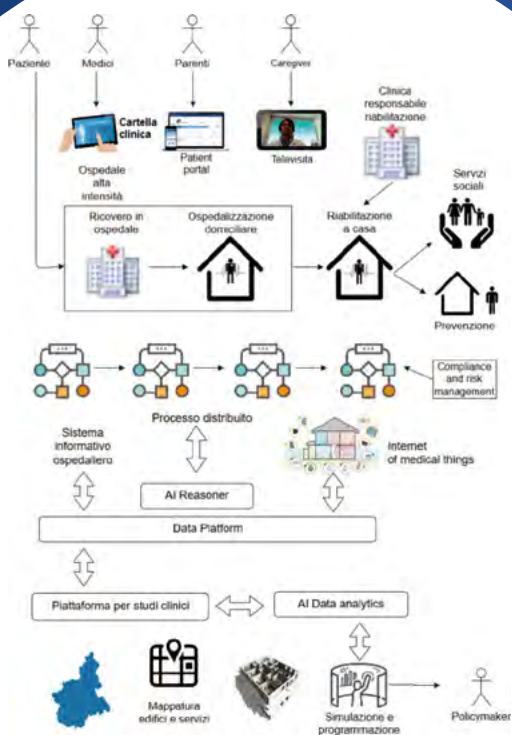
Paziente

Medici

Parenti

Caregiver

Cartella clinica

Patient portal

Televisita

Clinica responsabile riabilitazione

Ospedale alta intensità

Ricovero in ospedale

Ospedalizzazione domiciliare

Riabilitazione a casa

Servizi sociali

Prevenzione

Compliance and risk management

Processo distribuito

Sistema informativo ospedaliero

Internet of medical things

AI Reasoner

Data Platform

Piattaforma per studi clinici

AI Data analytics

Mappatura edifici e servizi

Simulazione e programmazione

Policymaker